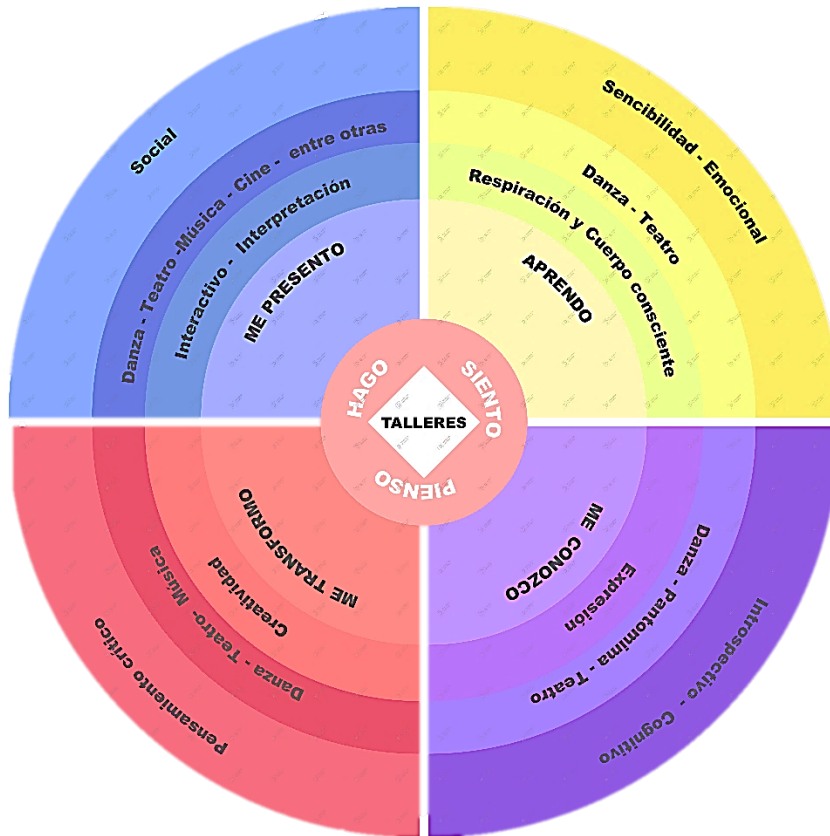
Social

Danza - Teatro -Música - Cine - entre otras

Interactivo - Interpretación

ME PRESENTO

Sencibilidad - Emocional

Danza - Teatro

Respiración y Cuerpo consciente

APRENDO

HAGO

SIENTO

TALLERES

PIENSO

ME TRANSFORMO

Creatividad

Danza - Teatro- Música

Pensamiento crítico

ME CONOZCO

Expresión

Danza - Pantomima - Teatro

Introspectivo - Cognitivo